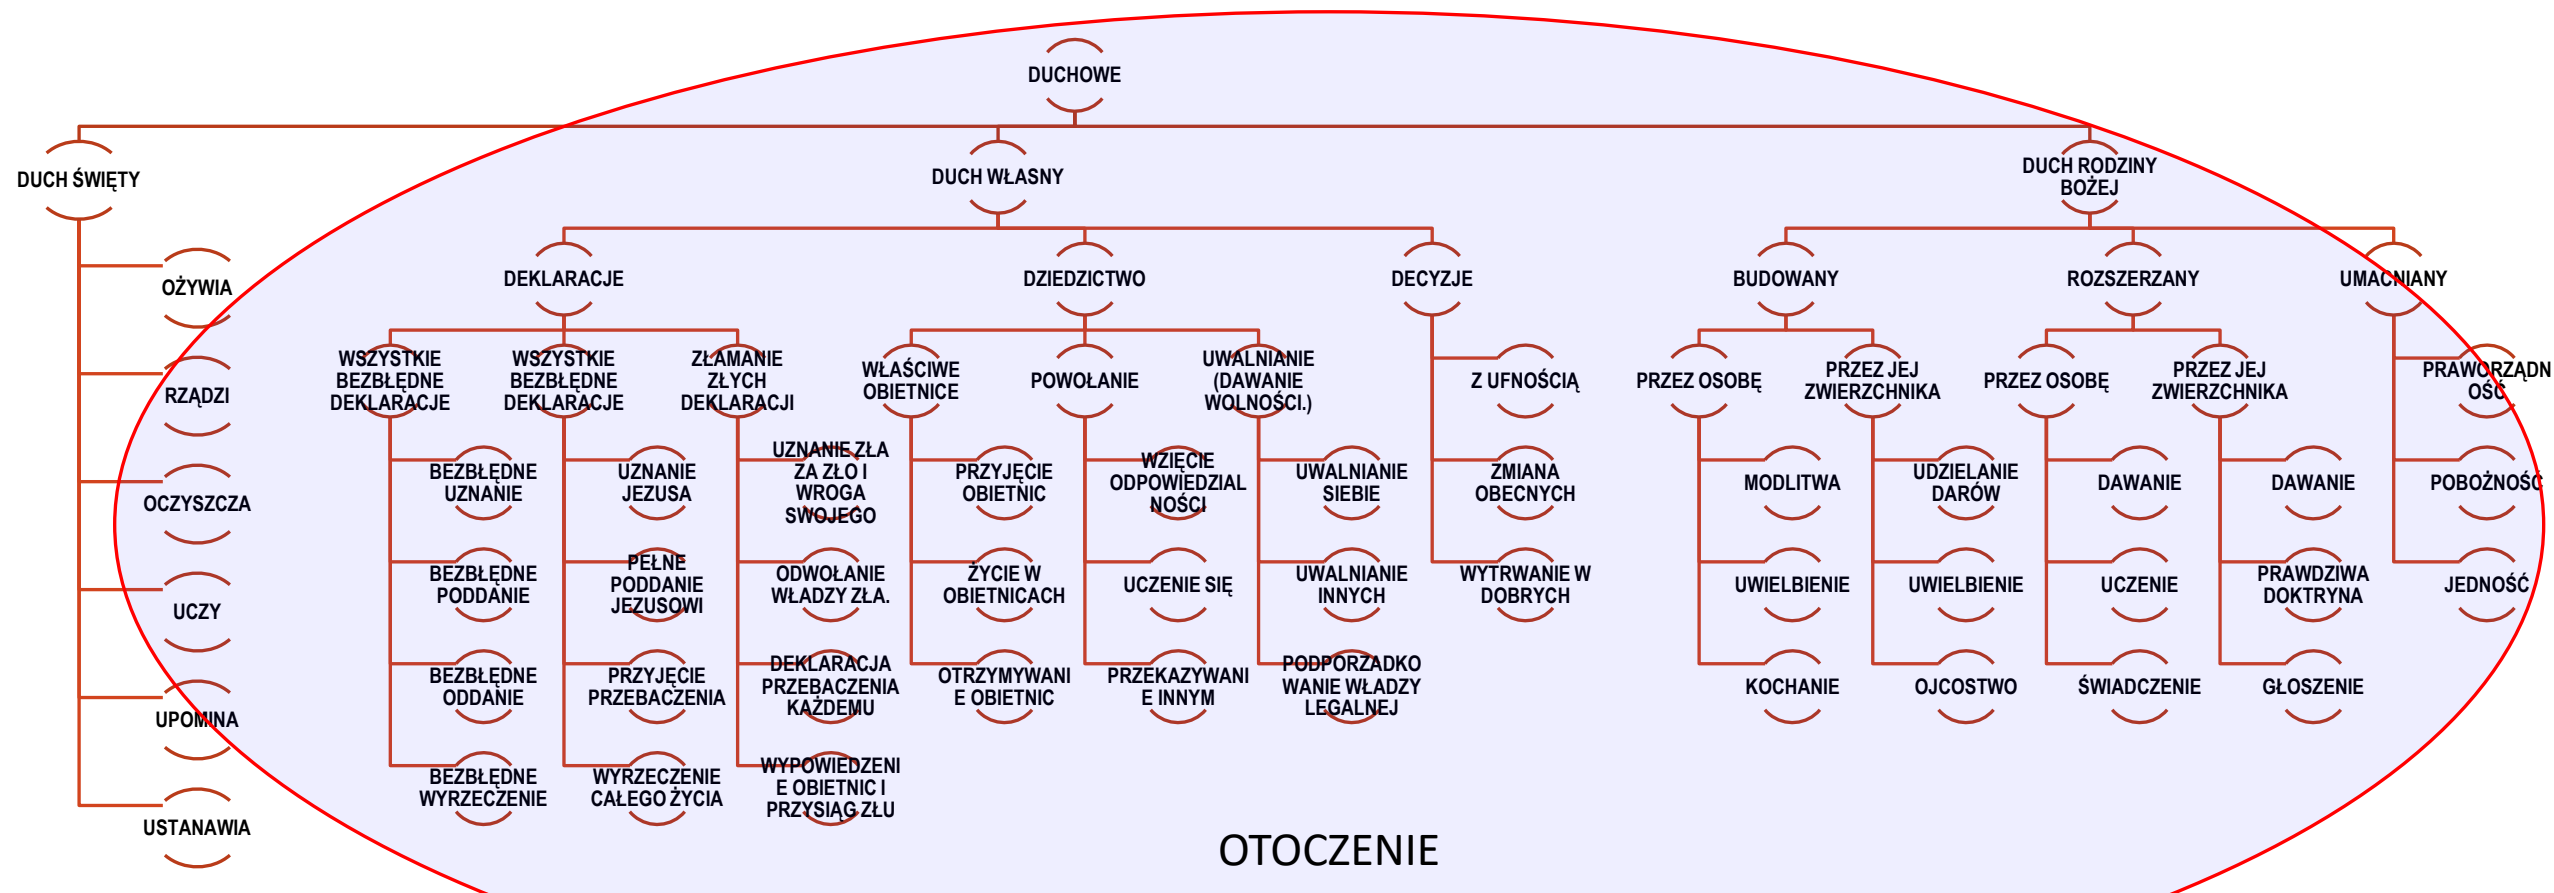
DUCHOWE

DUCH ŚWIĘTY

OŻYWIA

RZĄDZI

OCZYSZCZA

UCZY

UPOMINA

USTANAWIA

DUCH WŁASNY

DEKLARACJE

WSZYSTKIE BEZBŁĘDNE DEKLARACJE

BEZBŁĘDNE UZNANIE

BEZBŁĘDNE PODDANIE

BEZBŁĘDNE ODDANIE

BEZBŁĘDNE WYRZECZENIE

WSZYSTKIE BEZBŁĘDNE DEKLARACJE

UZNANIE JEZUSA

PEŁNE PODDANIE JEZUSOWI

PRZYJĘCIE PRZEBACZENIA

WYRZECZENIE CAŁEGO ŻYCIA

ZŁAMANIE ZŁYCH DEKLARACJI

UZNANIE ZŁA ZA ZŁO I WROGA SWOJEGO

ODWOŁANIE WŁADZY ZŁA.

DEKLARACJA PRZEBACZENIA KAŻDEMU

WYPOWIEDZENIE OBIETNIC I PRZYSIĄG ZŁU

DZIEDZICTWO

WŁAŚCIWE OBIETNICE

PRZYJĘCIE OBIETNIC

ŻYCIE W OBIETNICACH

OTRZYMYWANIE OBIETNIC

POWOŁANIE

WZIĘCIE ODPOWIEDZIALNOŚCI

UCZENIE SIĘ

PRZEKAZYWANIE INNYM

UWALNIANIE (DAWANIE WOLNOŚCI.)

UWALNIANIE SIEBIE

UWALNIANIE INNYCH

PODPORZĄDKOWANIE WŁADZY LEGALNEJ

DECYZJE

Z UFNOŚCIĄ

ZMIANA OBECNYCH

WYTRWANIE W DOBRYCH

DUCH RODZINY BOŻEJ

BUDOWANY

PRZEZ OSOBĘ

MODLITWA

UWIELBIENIE

KOCHANIE

PRZEZ JEJ ZWIERZCHNIKA

UDZIELANIE DARÓW

UWIELBIENIE

OJCOSTWO

ROZSZERZANY

PRZEZ OSOBĘ

DAWANIE

UCZENIE

ŚWIADCZENIE

PRZEZ JEJ ZWIERZCHNIKA

DAWANIE

PRAWDZIWA DOKTRYNA

GŁOSZENIE

UMACNIANY

PRAWORZĄDNOŚĆ

POBOŻNOŚĆ

JEDNOŚĆ

OTOCZENIE